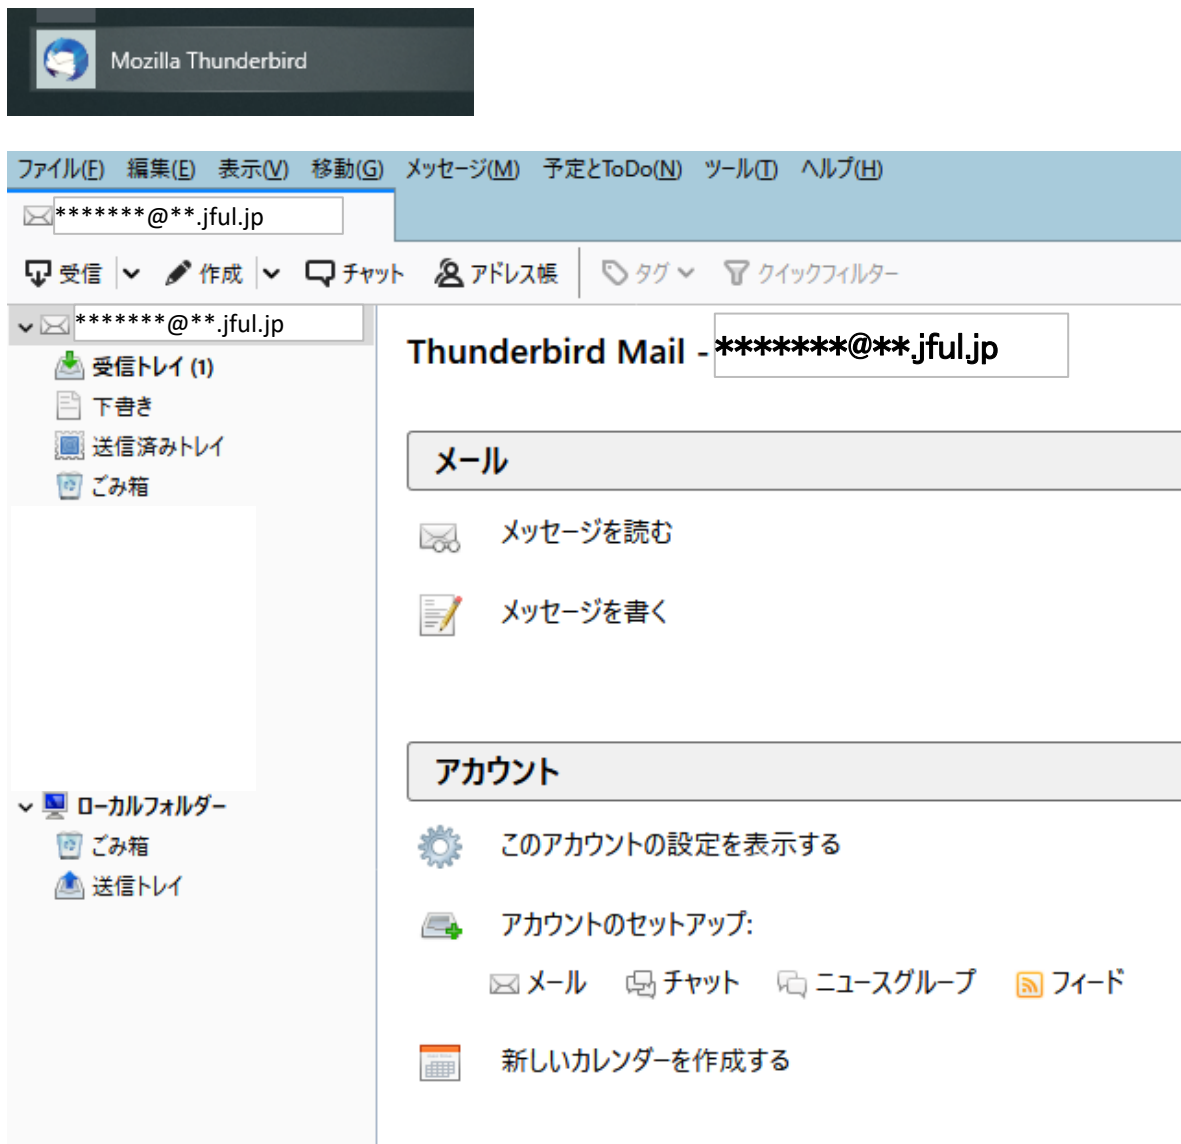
Mozilla Thunderbird

ファイル(F) 編集(E) 表示(V) 移動(G) メッセージ(M) 予定とToDo(N) ツール(T) ヘルプ(H)

*******@**.jful.jp

受信 作成 チャット アドレス帳 タグ クイックフィルター

*******@**.jful.jp
受信トレイ (1)
下書き
送信済みトレイ
ごみ箱

ローカルフォルダー
ごみ箱
送信トレイ

Thunderbird Mail - *******@**.jful.jp

メール

メッセージを読む

メッセージを書く

アカウント

このアカウントの設定を表示する

アカウントのセットアップ:

メール チャット ニュースグループ フィード

新しいカレンダーを作成する